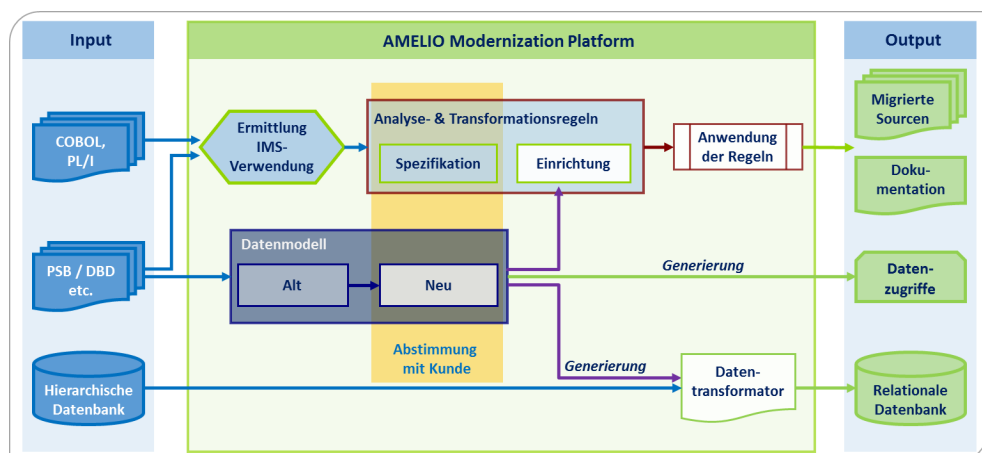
Input

AMELIO Modernization Platform

Output

COBOL, PL/I

Ermittlung IMS-Verwendung

Analyse- & Transformationsregeln

Spezifikation

Einrichtung

Anwendung der Regeln

Migrierte Sourcen

Dokumentation

PSB / DBD etc.

Datenmodell

Alt

Neu

Generierung

Datenzugriffe

Abstimmung mit Kunde

Generierung

Hierarchische Datenbank

Datentransformator

Relationale Datenbank